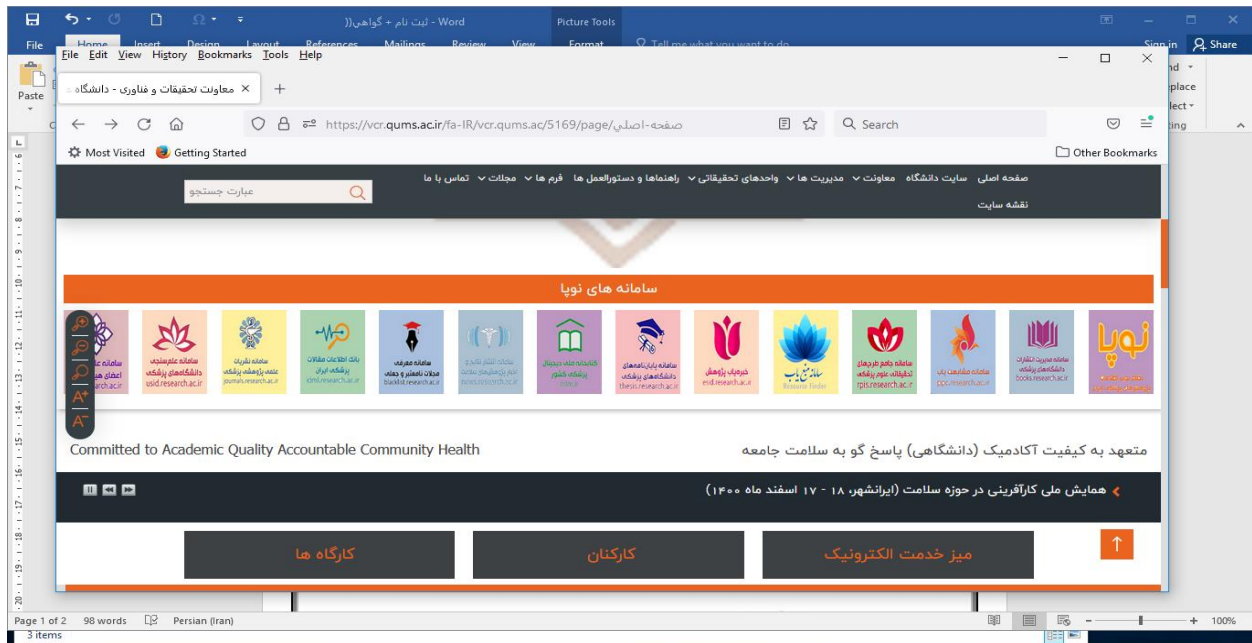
ثبت نام + گواهی)) - Word
Picture Tools
File Home Insert Design Layout References Mailings Review View Format Tell me what you want to do
Sign in Share
Paste
File Edit View History Bookmarks Tools Help
معاونت تحقیقات و فناوری - دانشگاه
https://vcr.qums.ac.ir/fa-IR/vcr.qums.ac/5169/page/صفحه-اصلی
Search
Most Visited Getting Started
Other Bookmarks
صفحه اصلی سایت دانشگاه معاونت مدیریت ها واحدهای تحقیقاتی راهنماها و دستورالعمل ها فرم ها مجلات تماس با ما
نقشه سایت
عبارت جستجو
سامانه های نوپا
نوپا
سامانه مدیریت انتشارات دانشگاههای پزشکی books.research.ac.ir
سامانه مشابهت یاب ppc.research.ac.ir
سامانه جامع طرحهای تحقیقاتی علوم پزشکی rpis.research.ac.ir
Resource Finder
خبرنامه پژوهش eid.research.ac.ir
سامانه پایان‌نامه‌های دانشگاههای پزشکی thesis.research.ac.ir
کتابخانه ملی دیجیتال پزشکی کشور
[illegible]
سامانه معرفی مجلات نامعتبر و جعلی blacklist.research.ac.ir
بانک اطلاعات مقالات پزشکی ایران
سامانه نشریات علمی پژوهشی پزشکی journals.research.ac.ir
سامانه علم‌سنجی دانشگاههای پزشکی usid.research.ac.ir
سامانه اعضای هیئت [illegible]
Committed to Academic Quality Accountable Community Health
متعهد به کیفیت آکادمیک (دانشگاهی) پاسخ گو به سلامت جامعه
همایش ملی کارآفرینی در حوزه سلامت (ایرانشهر، ۱۸ - ۱۷ اسفند ماه ۱۴۰۰)
میز خدمت الکترونیک
کارکنان
کارگاه ها
Page 1 of 2 98 words Persian (Iran) 100%
3 items